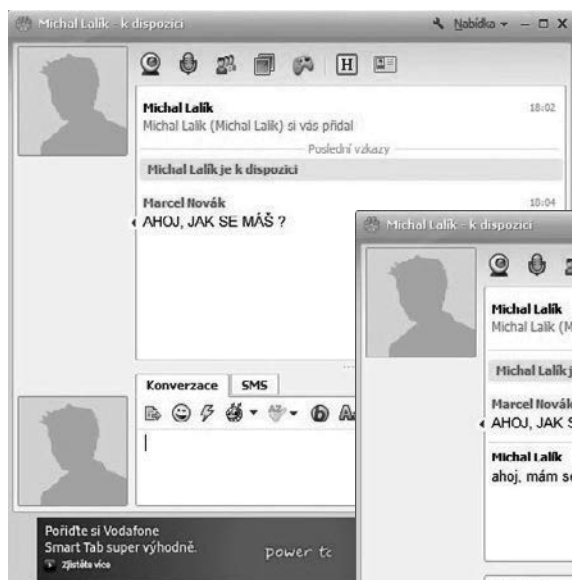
Michal Lalík - k dispozici

Nabídka

H

Michal Lalík 18:02
Michal Lalík (Michal Lalík) si vás přidal

Poslední vzkazy

Michal Lalík je k dispozici

Marcel Novák 18:04
AHOJ, JAK SE MÁŠ ?

Konverzace SMS

Pořiďte si Vodafone Smart Tab super výhodně.
Zjistěte více
power tc

Michal Lalík - k dispozici

Michal Lalík
Michal Lalík (M

Michal Lalík j

Marcel Novák
AHOJ, JAK S

Michal Lalík
ahoj, mám s